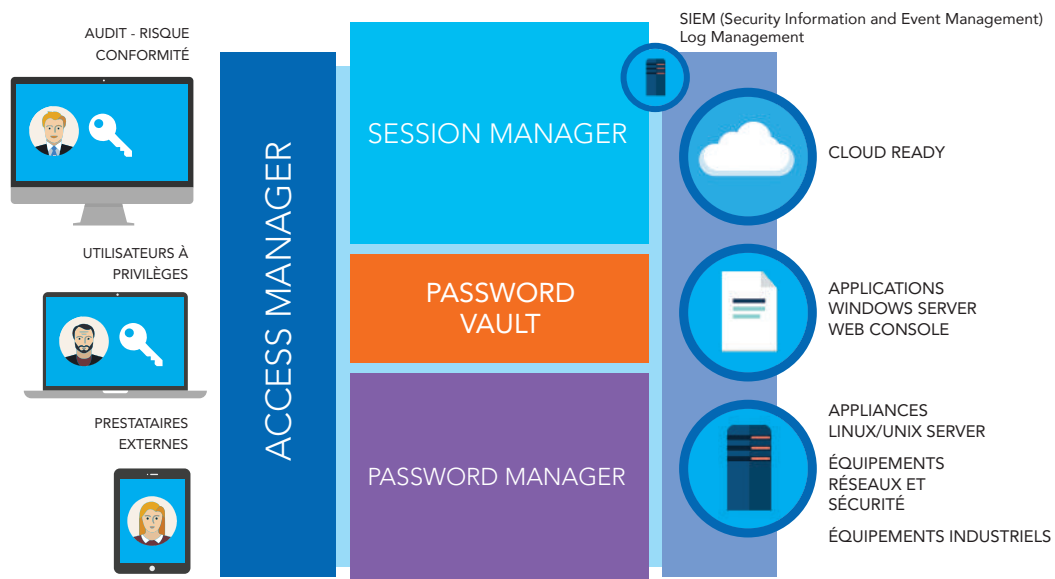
AUDIT - RISQUE CONFORMITÉ

UTILISATEURS À PRIVILÈGES

PRESTATAIRES EXTERNES

ACCESS MANAGER

SIEM (Security Information and Event Management)
Log Management

SESSION MANAGER

PASSWORD VAULT

PASSWORD MANAGER

CLOUD READY

APPLICATIONS
WINDOWS SERVER
WEB CONSOLE

APPLIANCES
LINUX/UNIX SERVER

ÉQUIPEMENTS RÉSEAUX ET SÉCURITÉ

ÉQUIPEMENTS INDUSTRIELS